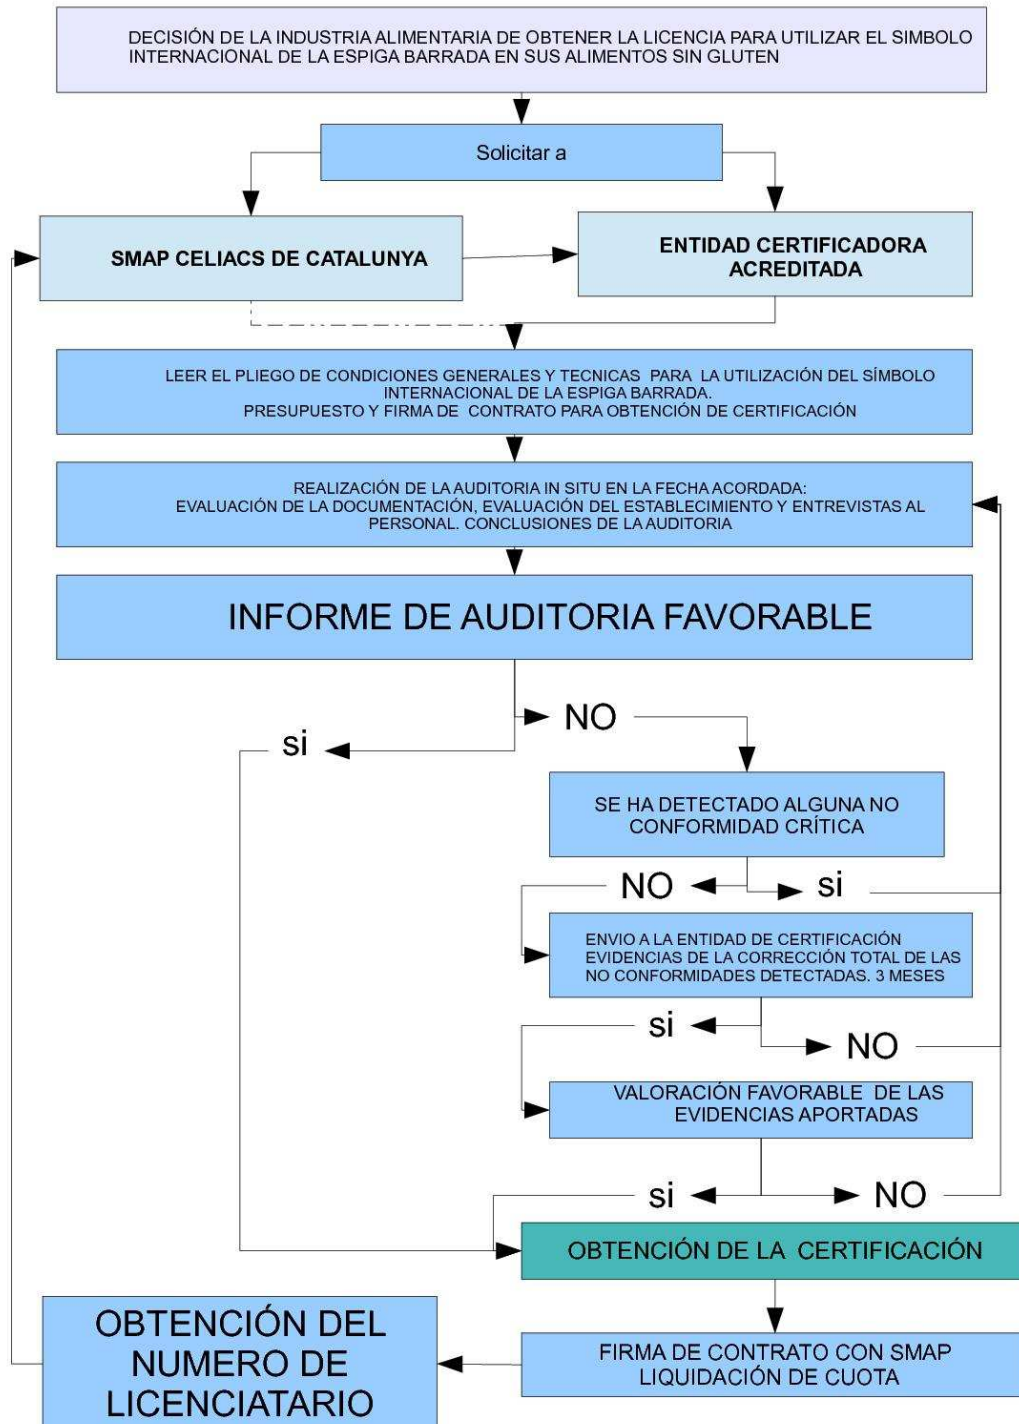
DECISIÓN DE LA INDUSTRIA ALIMENTARIA DE OBTENER LA LICENCIA PARA UTILIZAR EL SIMBOLO INTERNACIONAL DE LA ESPIGA BARRADA EN SUS ALIMENTOS SIN GLUTEN

Solicitar a

SMAP CELIACS DE CATALUNYA

ENTIDAD CERTIFICADORA ACREDITADA

LEER EL PLIEGO DE CONDICIONES GENERALES Y TECNICAS PARA LA UTILIZACIÓN DEL SÍMBOLO INTERNACIONAL DE LA ESPIGA BARRADA.
PRESUPUESTO Y FIRMA DE CONTRATO PARA OBTENCIÓN DE CERTIFICACIÓN

REALIZACIÓN DE LA AUDITORIA IN SITU EN LA FECHA ACORDADA:
EVALUACIÓN DE LA DOCUMENTACIÓN, EVALUACIÓN DEL ESTABLECIMIENTO Y ENTREVISTAS AL PERSONAL. CONCLUSIONES DE LA AUDITORIA

INFORME DE AUDITORIA FAVORABLE

NO

si

SE HA DETECTADO ALGUNA NO CONFORMIDAD CRÍTICA

NO

si

ENVIO A LA ENTIDAD DE CERTIFICACIÓN EVIDENCIAS DE LA CORRECCIÓN TOTAL DE LAS NO CONFORMIDADES DETECTADAS. 3 MESES

si

NO

VALORACIÓN FAVORABLE DE LAS EVIDENCIAS APORTADAS

si

NO

OBTENCIÓN DE LA CERTIFICACIÓN

FIRMA DE CONTRATO CON SMAP LIQUIDACIÓN DE CUOTA

OBTENCIÓN DEL NUMERO DE LICENCIATARIO